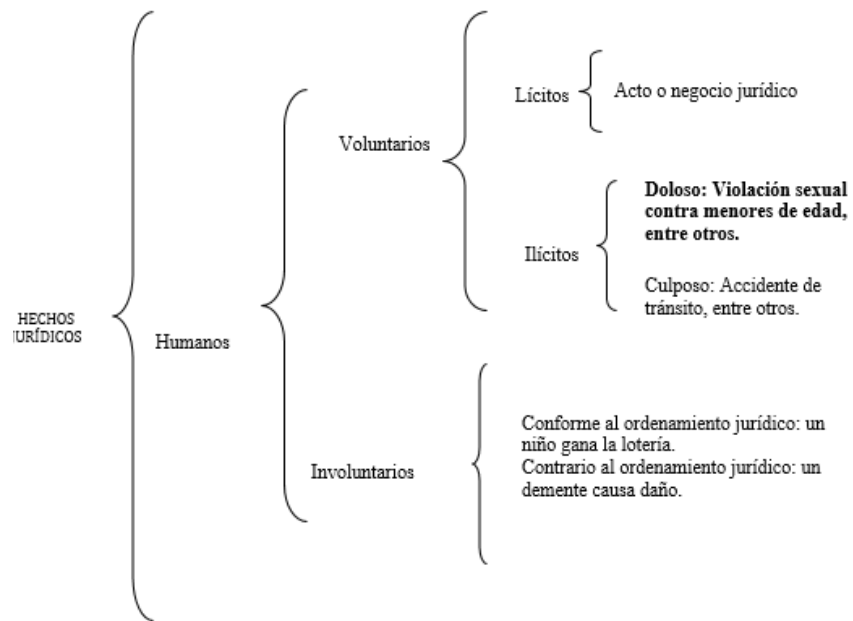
HECHOS
JURÍDICOS

Humanos

Voluntarios

Lícitos

Acto o negocio jurídico

Ilícitos

**Doloso: Violación sexual contra menores de edad, entre otros.**

Culposo: Accidente de tránsito, entre otros.

Involuntarios

Conforme al ordenamiento jurídico: un niño gana la lotería.
Contrario al ordenamiento jurídico: un demente causa daño.